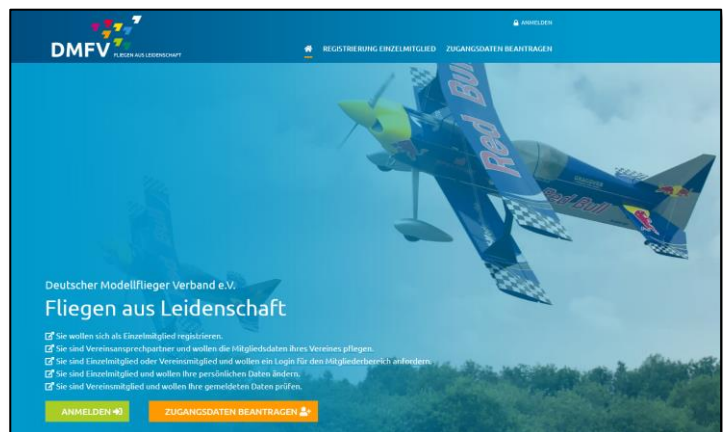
DMFV FLIEGEN AUS LEIDENSCHAFT

ANMELDEN

REGISTRIERUNG EINZELMITGLIED ZUGANGSDATEN BEANTRAGEN

Red Bull

Deutscher Modellflieger Verband e.V.

Fliegen aus Leidenschaft

Sie wollen sich als Einzelmitglied registrieren.
Sie sind Vereinsansprechpartner und wollen die Mitgliedsdaten ihres Vereines pflegen.
Sie sind Einzelmitglied oder Vereinsmitglied und wollen ein Login für den Mitgliederbereich anfordern.
Sie sind Einzelmitglied und wollen Ihre persönlichen Daten ändern.
Sie sind Vereinsmitglied und wollen Ihre gemeldeten Daten prüfen.

ANMELDEN

ZUGANGSDATEN BEANTRAGEN